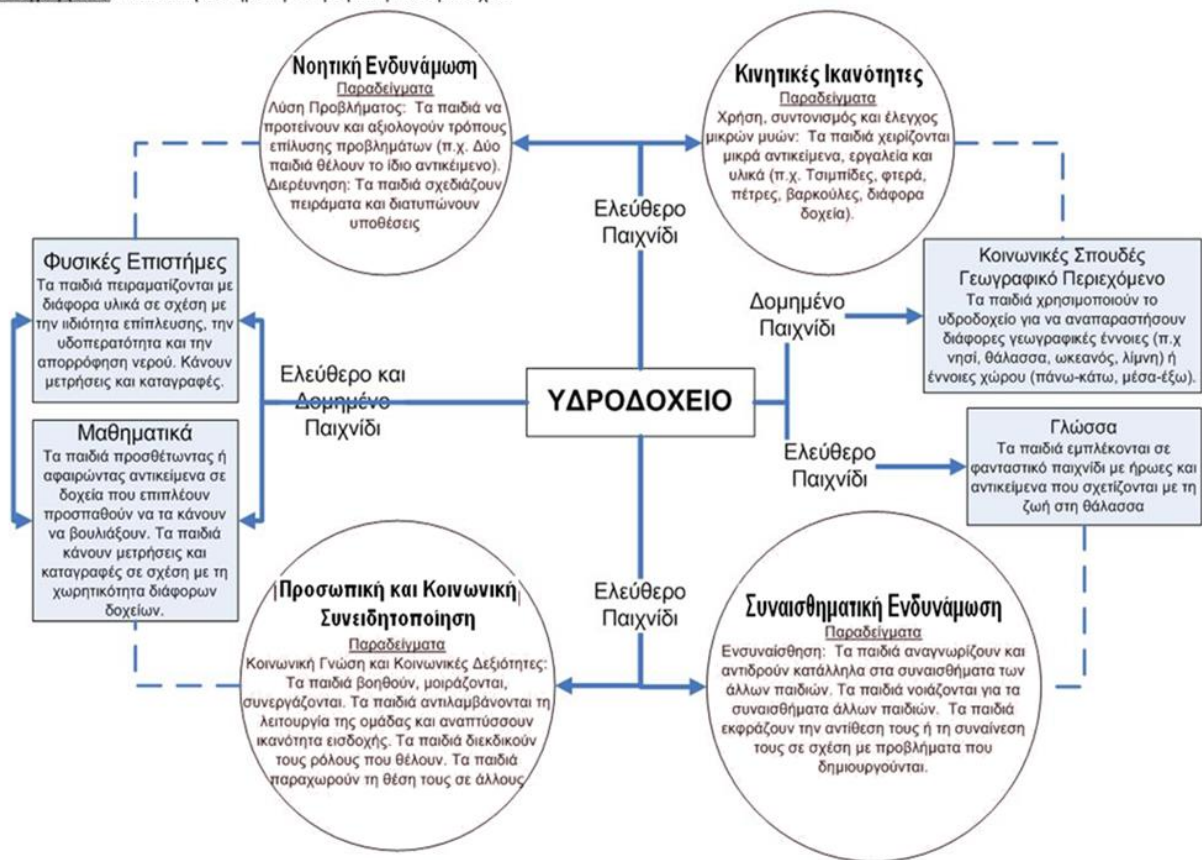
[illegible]

Νοητική Ενδυνάμωση
Παραδείγματα
Λύση Προβλήματος: Τα παιδιά να προτείνουν και αξιολογούν τρόπους επίλυσης προβλημάτων (π.χ. Δύο παιδιά θέλουν το ίδιο αντικείμενο).
Διερεύνηση: Τα παιδιά σχεδιάζουν πειράματα και διατυπώνουν υποθέσεις

Κινητικές Ικανότητες
Παραδείγματα
Χρήση, συντονισμός και έλεγχος μικρών μυών: Τα παιδιά χειρίζονται μικρά αντικείμενα, εργαλεία και υλικά (π.χ. Τσιμπίδες, φτερά, πέτρες, βαρκούλες, διάφορα δοχεία).

Ελεύθερο Παιχνίδι

Φυσικές Επιστήμες
Τα παιδιά πειραματίζονται με διάφορα υλικά σε σχέση με την ιδιότητα επίπλευσης, την υδοπερατότητα και την απορρόφηση νερού. Κάνουν μετρήσεις και καταγραφές.

Κοινωνικές Σπουδές
Γεωγραφικό Περιεχόμενο
Τα παιδιά χρησιμοποιούν το υδροδοχείο για να αναπαραστήσουν διάφορες γεωγραφικές έννοιες (π.χ νησί, θάλασσα, ωκεανός, λίμνη) ή έννοιες χώρου (πάνω-κάτω, μέσα-έξω).

Δομημένο Παιχνίδι

Ελεύθερο και Δομημένο Παιχνίδι

ΥΔΡΟΔΟΧΕΙΟ

Μαθηματικά
Τα παιδιά προσθέτωντας ή αφαιρώντας αντικείμενα σε δοχεία που επιπλέουν προσπαθούν να τα κάνουν να βουλιάξουν. Τα παιδιά κάνουν μετρήσεις και καταγραφές σε σχέση με τη χωρητικότητα διάφορων δοχείων.

Γλώσσα
Τα παιδιά εμπλέκονται σε φανταστικό παιχνίδι με ήρωες και αντικείμενα που σχετίζονται με τη ζωή στη θάλασσα

Ελεύθερο Παιχνίδι

Ελεύθερο Παιχνίδι

Προσωπική και Κοινωνική Συνειδητοποίηση
Παραδείγματα
Κοινωνική Γνώση και Κοινωνικές Δεξιότητες: Τα παιδιά βοηθούν, μοιράζονται, συνεργάζονται. Τα παιδιά αντιλαμβάνονται τη λειτουργία της ομάδας και αναπτύσσουν ικανότητα εισδοχής. Τα παιδιά διεκδικούν τους ρόλους που θέλουν. Τα παιδιά παραχωρούν τη θέση τους σε άλλους

Συναισθηματική Ενδυνάμωση
Παραδείγματα
Ενσυναίσθηση: Τα παιδιά αναγνωρίζουν και αντιδρούν κατάλληλα στα συναισθήματα των άλλων παιδιών. Τα παιδιά νοιάζονται για τα συναισθήματα άλλων παιδιών. Τα παιδιά εκφράζουν την αντίθεση τους ή τη συναίνεση τους σε σχέση με προβλήματα που δημιουργούνται.